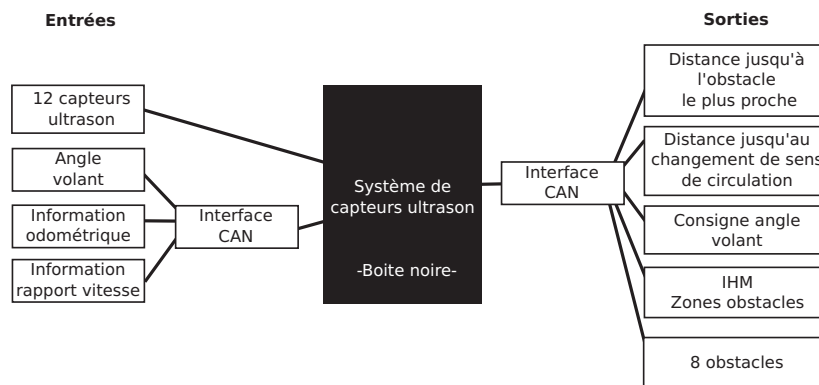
Entrées

Sorties

12 capteurs ultrason

Angle volant

Information odométrique

Information rapport vitesse

Interface CAN

Système de capteurs ultrason

-Boite noire-

Interface CAN

Distance jusqu'à l'obstacle le plus proche

Distance jusqu'au changement de sens de circulation

Consigne angle volant

IHM Zones obstacles

8 obstacles